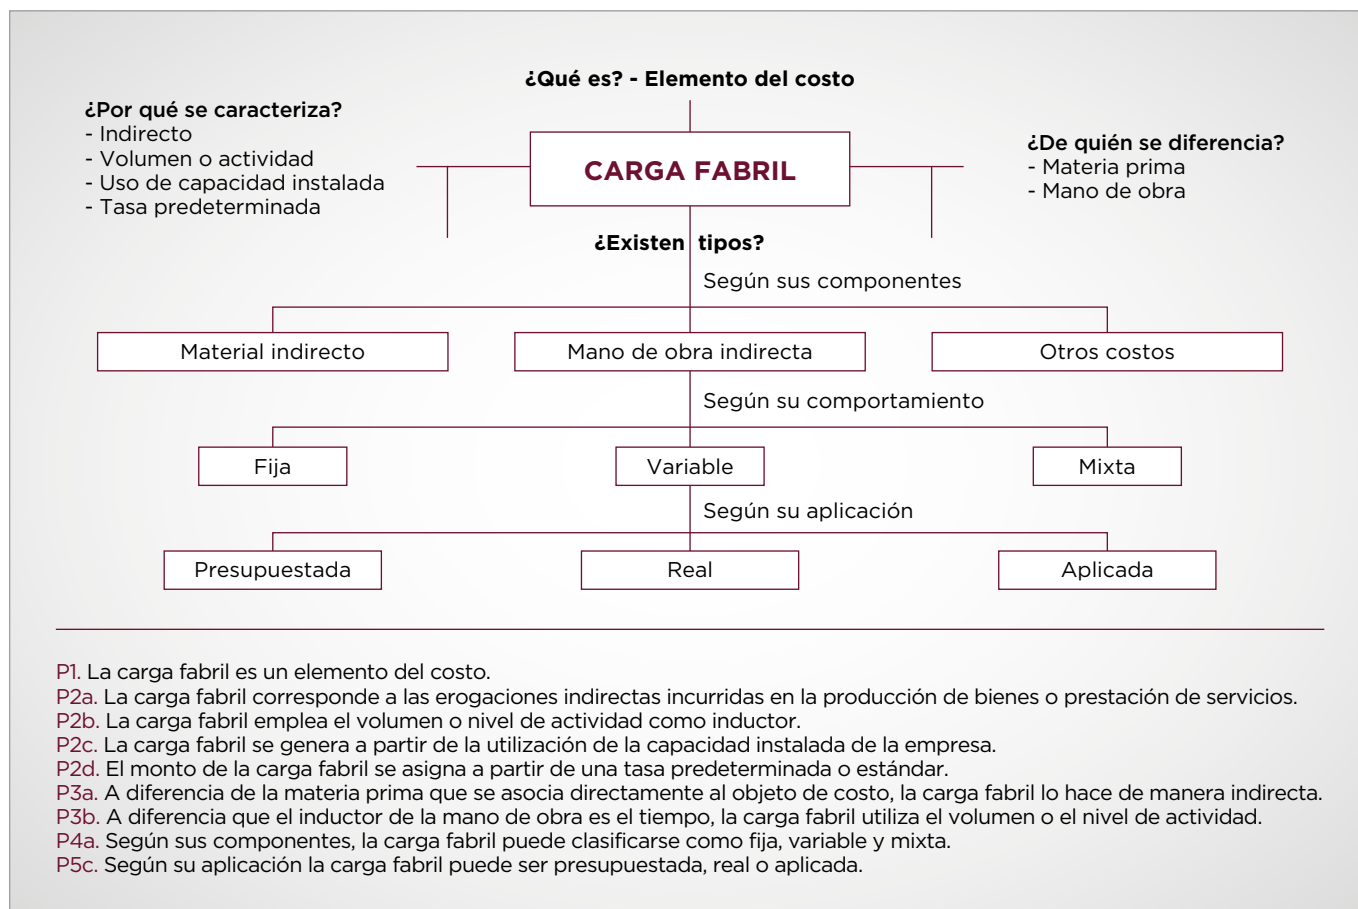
¿Qué es? - Elemento del costo

¿Por qué se caracteriza?
- Indirecto
- Volumen o actividad
- Uso de capacidad instalada
- Tasa predeterminada

CARGA FABRIL

¿De quién se diferencia?
- Materia prima
- Mano de obra

¿Existen tipos?

Según sus componentes

Material indirecto

Mano de obra indirecta

Otros costos

Según su comportamiento

Fija

Variable

Mixta

Según su aplicación

Presupuestada

Real

Aplicada

P1. La carga fabril es un elemento del costo.
P2a. La carga fabril corresponde a las erogaciones indirectas incurridas en la producción de bienes o prestación de servicios.
P2b. La carga fabril emplea el volumen o nivel de actividad como inductor.
P2c. La carga fabril se genera a partir de la utilización de la capacidad instalada de la empresa.
P2d. El monto de la carga fabril se asigna a partir de una tasa predeterminada o estándar.
P3a. A diferencia de la materia prima que se asocia directamente al objeto de costo, la carga fabril lo hace de manera indirecta.
P3b. A diferencia que el inductor de la mano de obra es el tiempo, la carga fabril utiliza el volumen o el nivel de actividad.
P4a. Según sus componentes, la carga fabril puede clasificarse como fija, variable y mixta.
P5c. Según su aplicación la carga fabril puede ser presupuestada, real o aplicada.